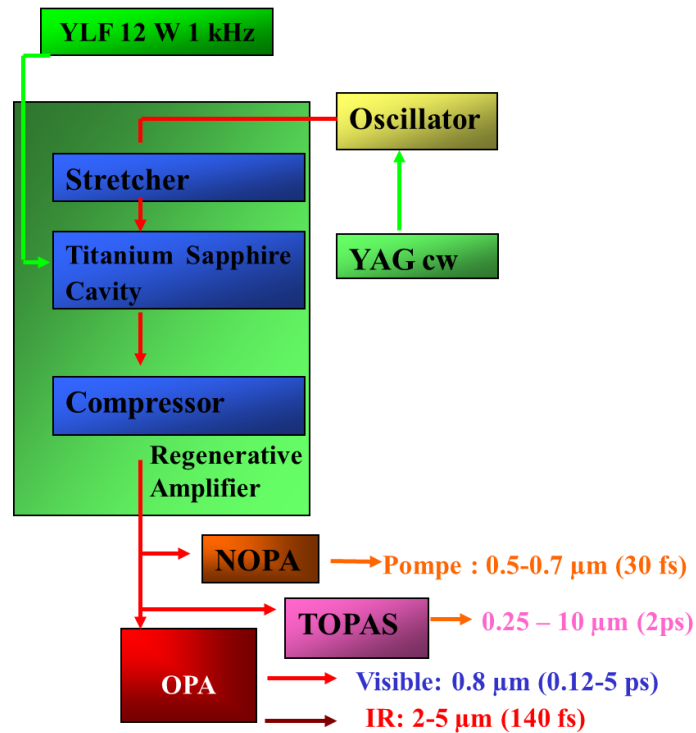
YLF 12 W 1 kHz

Oscillator

Stretcher

Titanium Sapphire Cavity

YAG cw

Compressor

Regenerative Amplifier

NOPA

Pompe : 0.5-0.7 µm (30 fs)

TOPAS

0.25 – 10 µm (2ps)

OPA

Visible: 0.8 µm (0.12-5 ps)

IR: 2-5 µm (140 fs)